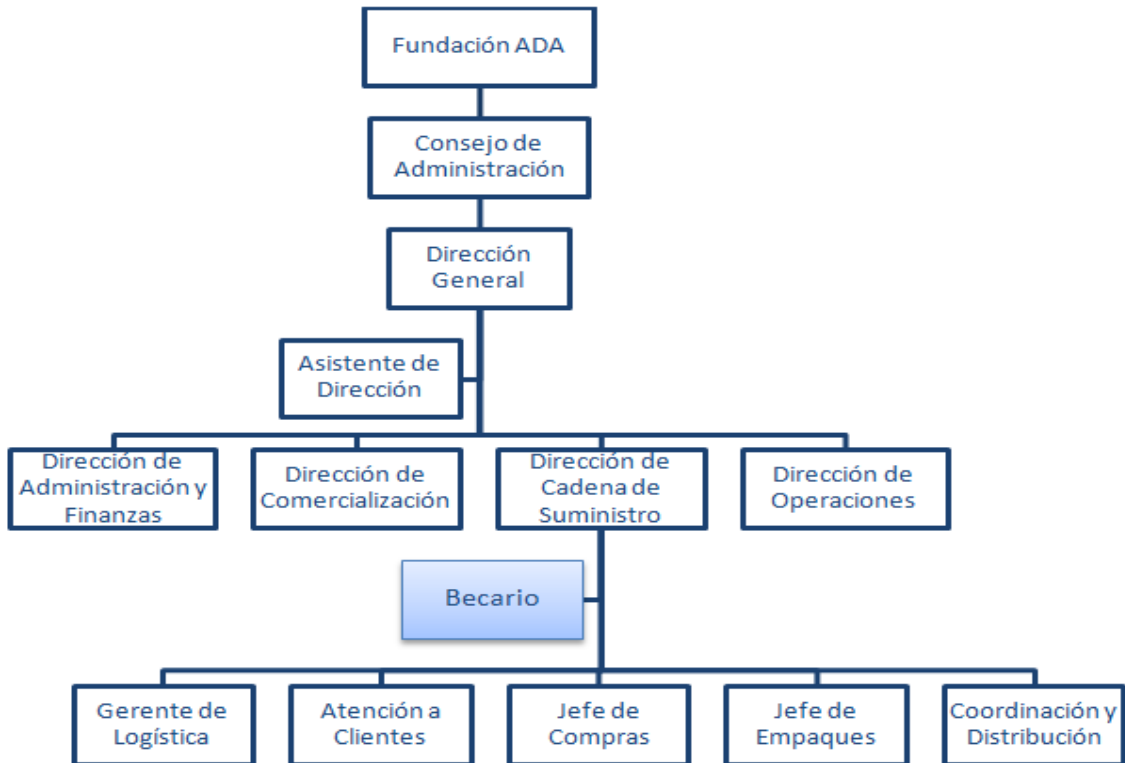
Fundación ADA

Consejo de Administración

Dirección General

Asistente de Dirección

Dirección de Administración y Finanzas

Dirección de Comercialización

Dirección de Cadena de Suministro

Dirección de Operaciones

Becario

Gerente de Logística

Atención a Clientes

Jefe de Compras

Jefe de Empaques

Coordinación y Distribución